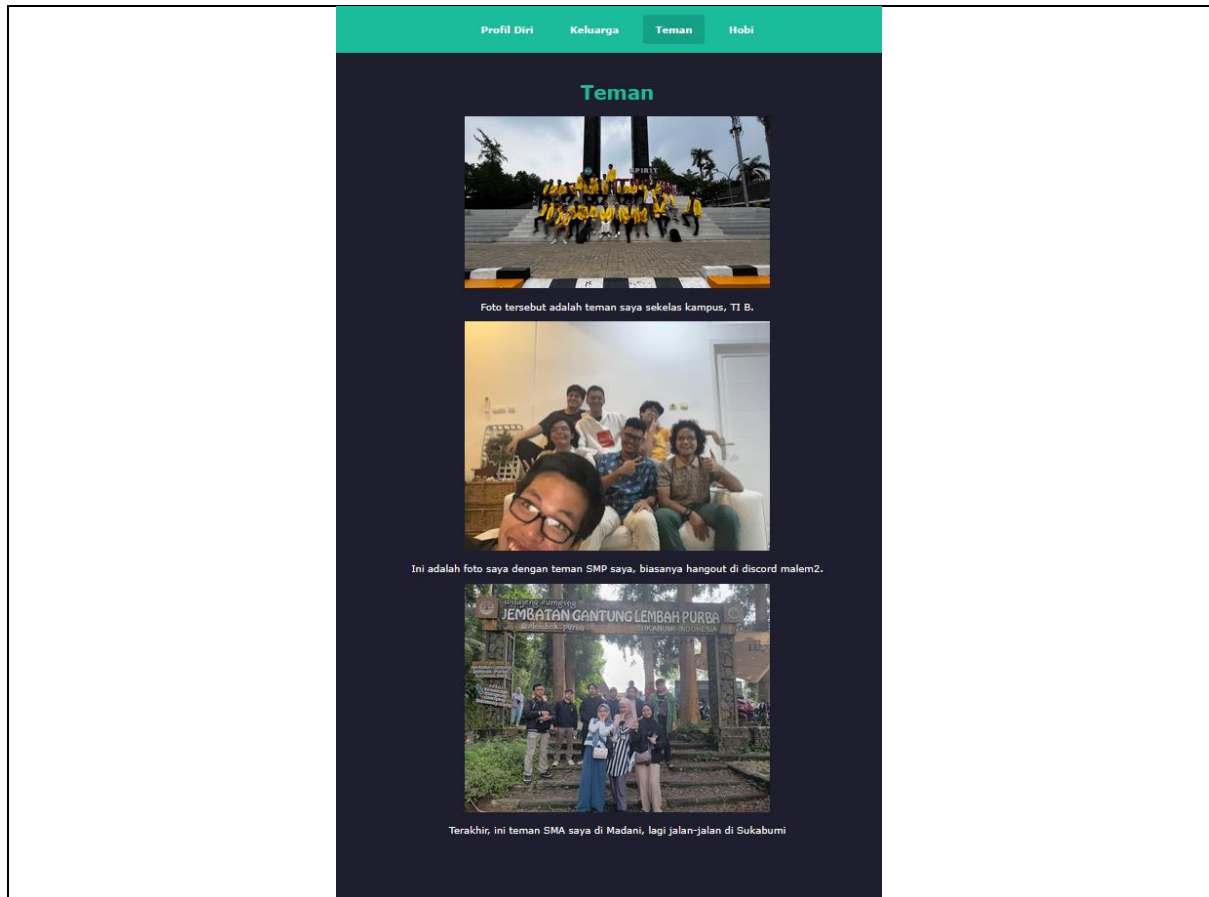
Profil Diri Keluarga Teman Hobi

Teman

SPIRIT

Foto tersebut adalah teman saya sekelas kampus, TI B.

Ini adalah foto saya dengan teman SMP saya, biasanya hangout di discord malem2.

JEMBATAN GANTUNG LEMBAH PURBA
SUKABUMI-INDONESIA

Terakhir, ini teman SMA saya di Madani, lagi jalan-jalan di Sukabumi